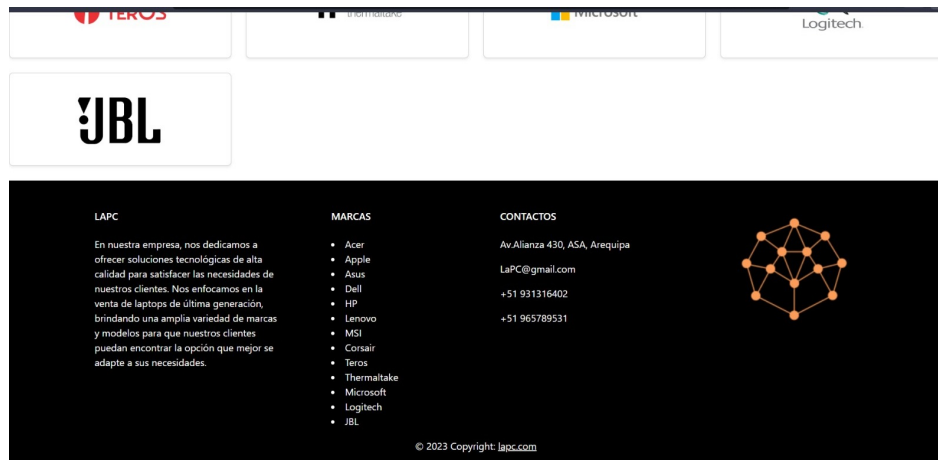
TEROS

thermaltake

Microsoft

Logitech

JBL

LAPC

En nuestra empresa, nos dedicamos a ofrecer soluciones tecnológicas de alta calidad para satisfacer las necesidades de nuestros clientes. Nos enfocamos en la venta de laptops de última generación, brindando una amplia variedad de marcas y modelos para que nuestros clientes puedan encontrar la opción que mejor se adapte a sus necesidades.

MARCAS

- Acer
- Apple
- Asus
- Dell
- HP
- Lenovo
- MSI
- Corsair
- Teros
- Thermaltake
- Microsoft
- Logitech
- JBL

CONTACTOS

Av.Alianza 430, ASA, Arequipa

LaPC@gmail.com

+51 931316402

+51 965789531

© 2023 Copyright: lapc.com